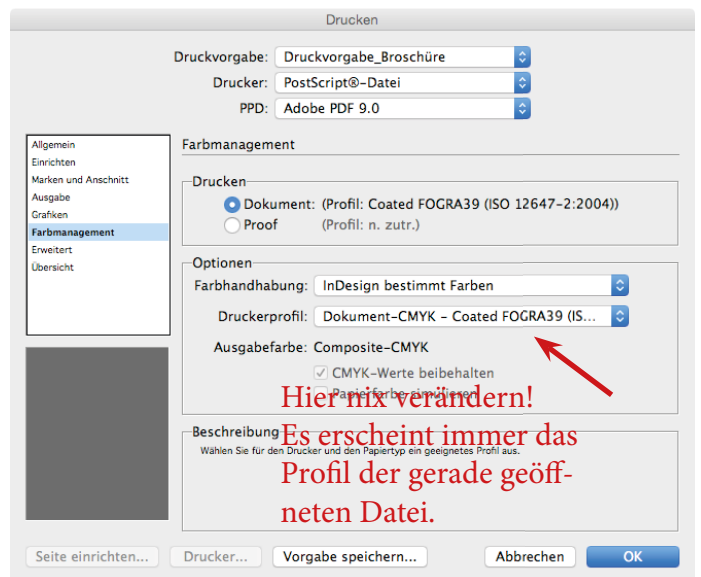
Drucken

Druckvorgabe: Druckvorgabe_Broschüre

Drucker: PostScript®-Datei

PPD: Adobe PDF 9.0

Allgemein
Einrichten
Marken und Anschnitt
Ausgabe
Grafiken
Farbmanagement
Erweitert
Übersicht

Farbmanagement

Drucken

Dokument: (Profil: Coated FOGRA39 (ISO 12647-2:2004))

Proof (Profil: n. zutr.)

Optionen

Farbhandhabung: InDesign bestimmt Farben

Druckerprofil: Dokument-CMYK - Coated FOGRA39 (IS...

Ausgabefarbe: Composite-CMYK

CMYK-Werte beibehalten

Papierfarbe simulieren

Hier nix verändern! Es erscheint immer das Profil der gerade geöffneten Datei.

Beschreibung

Wählen Sie für den Drucker und den Papiertyp ein geeignetes Profil aus.

Seite einrichten... Drucker... Vorgabe speichern... Abbrechen OK